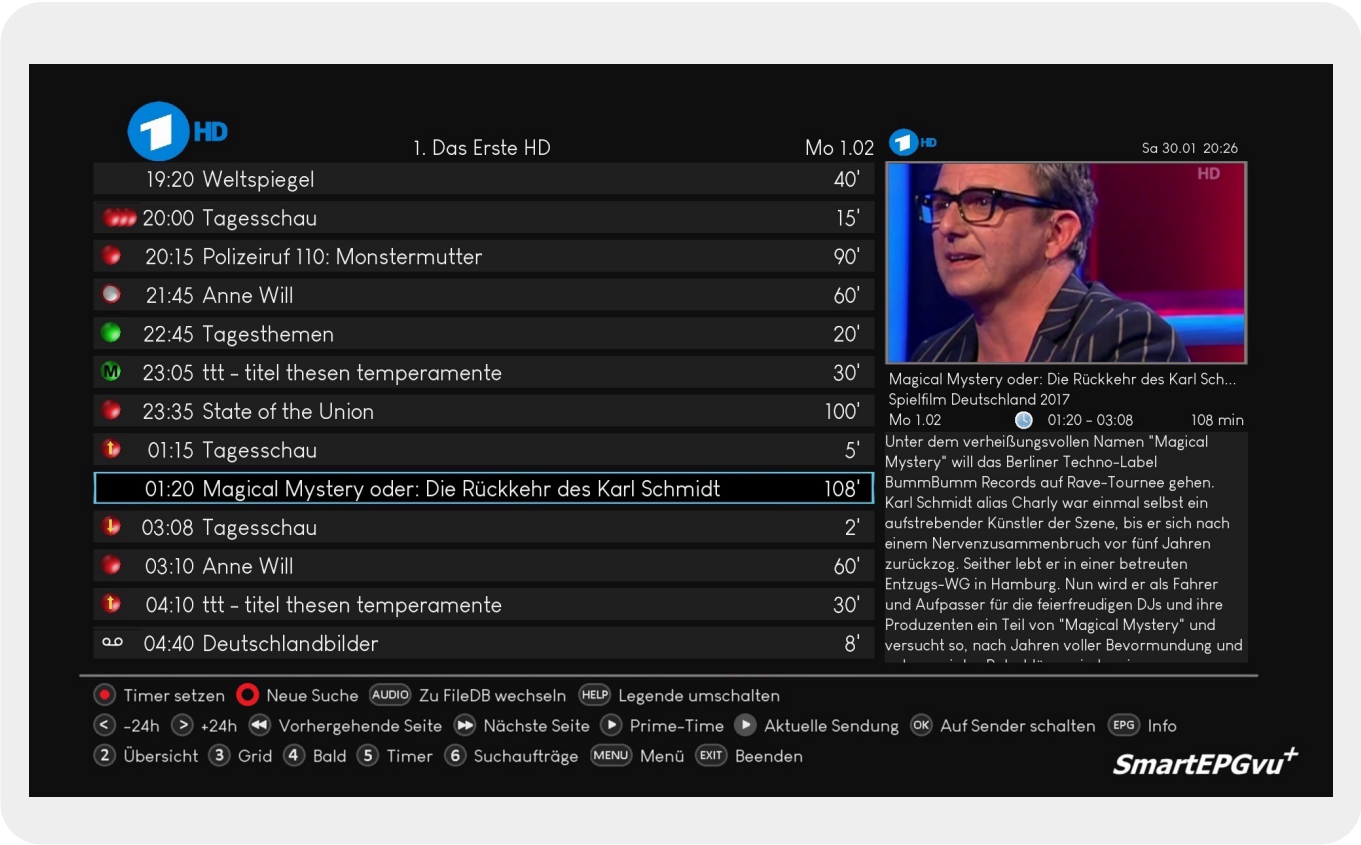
1 HD

1. Das Erste HD

Mo 1.02

| | |
|---|---|
| 19:20 Weltspiegel | 40' |
| 20:00 Tagesschau | 15' |
| 20:15 Polizeiruf 110: Monstermutter | 90' |
| 21:45 Anne Will | 60' |
| 22:45 Tagesthemen | 20' |
| M 23:05 ttt - titel thesen temperamente | 30' |
| 23:35 State of the Union | 100' |
| 01:15 Tagesschau | 5' |
| 01:20 Magical Mystery oder: Die Rückkehr des Karl Schmidt | 108' |
| 03:08 Tagesschau | 2' |
| 03:10 Anne Will | 60' |
| 04:10 ttt - titel thesen temperamente | 30' |
| 04:40 Deutschlandbilder | 8' |

1 HD

Sa 30.01 20:26

HD

Magical Mystery oder: Die Rückkehr des Karl Sch...
Spielfilm Deutschland 2017
Mo 1.02 01:20 - 03:08 108 min

Unter dem verheißungsvollen Namen "Magical Mystery" will das Berliner Techno-Label BummBumm Records auf Rave-Tournee gehen. Karl Schmidt alias Charly war einmal selbst ein aufstrebender Künstler der Szene, bis er sich nach einem Nervenzusammenbruch vor fünf Jahren zurückzog. Seither lebt er in einer betreuten Entzugs-WG in Hamburg. Nun wird er als Fahrer und Aufpasser für die feierfreudigen DJs und ihre Produzenten ein Teil von "Magical Mystery" und versucht so, nach Jahren voller Bevormundung und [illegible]

Timer setzen Neue Suche AUDIO Zu FileDB wechseln HELP Legende umschalten
< -24h > +24h Vorhergehende Seite Nächste Seite Prime-Time Aktuelle Sendung OK Auf Sender schalten EPG Info
2 Übersicht 3 Grid 4 Bald 5 Timer 6 Suchaufträge MENU Menü EXIT Beenden

SmartEPGvu+